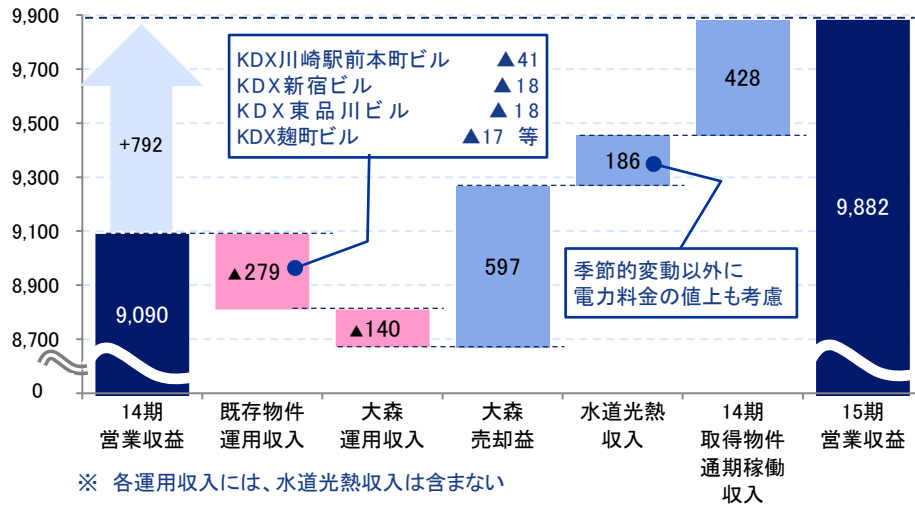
9,900
9,700
9,500
9,300
9,100
8,900
8,700
0

+792

KDX川崎駅前本町ビル ▲41
KDX新宿ビル ▲18
KDX東品川ビル ▲18
KDX麹町ビル ▲17 等

428

186

597

9,882

9,090

▲279

▲140

季節的変動以外に
電力料金の値上も考慮

14期
営業収益

既存物件
運用収入

大森
運用収入

大森
売却益

水道光熱
収入

14期
取得物件
通期稼働
収入

15期
営業収益

※ 各運用収入には、水道光熱収入は含まない